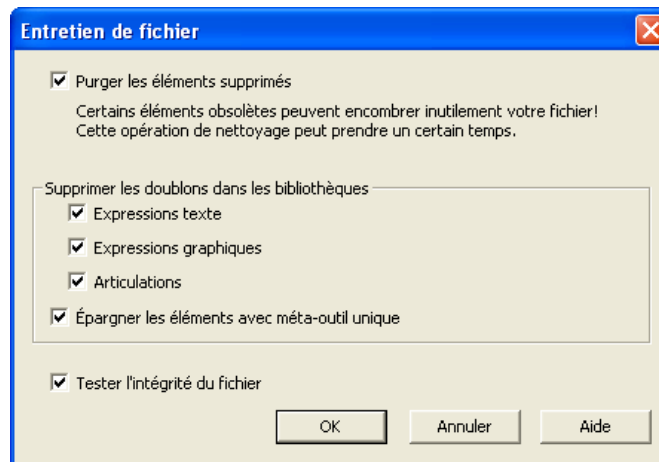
Entretien de fichier

Purger les éléments supprimés

Certains éléments obsolètes peuvent encombrer inutilement votre fichier!
Cette opération de nettoyage peut prendre un certain temps.

Supprimer les doublons dans les bibliothèques

Expressions texte

Expressions graphiques

Articulations

Épargner les éléments avec méta-outil unique

Tester l'intégrité du fichier

OK

Annuler

Aide